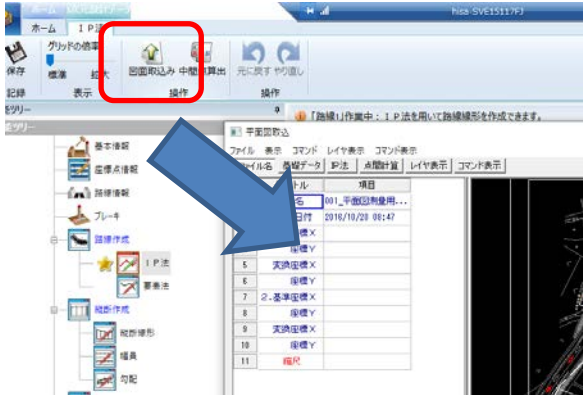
ホーム　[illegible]

ホーム　ＩＰ法

hisa SVE15117FJ

保存　グリッドの倍率　標準　拡大

記録　表示

図面取込み　中間点算出　元に戻す　やり直し

操作　操作

ツリー

「路線1」作業中：ＩＰ法を用いて路線線形を作成できます。

基本情報

座標点情報

路線情報

ブレーキ

路線作成

ＩＰ法

事象法

縦断作成

縦断線形

幅員

勾配

平面図取込

ファイル　表示　コマンド　レイヤ表示　コマンド表示

ファイル名　基礎データ　IP法　点間計算　レイヤ表示　コマンド表示

| | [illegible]トル | 項目 |
|---|---|---|
| | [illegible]名 | 001_平面図測量用... |
| | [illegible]日付 | 2016/10/28 08:47 |
| | 座標X | |
| | 座標Y | |
| 5 | 実換座標X | |
| 6 | 座標Y | |
| 7 | 2.基準座標X | |
| 8 | 座標Y | |
| 9 | 実換座標X | |
| 10 | 座標Y | |
| 11 | 縮尺 | |